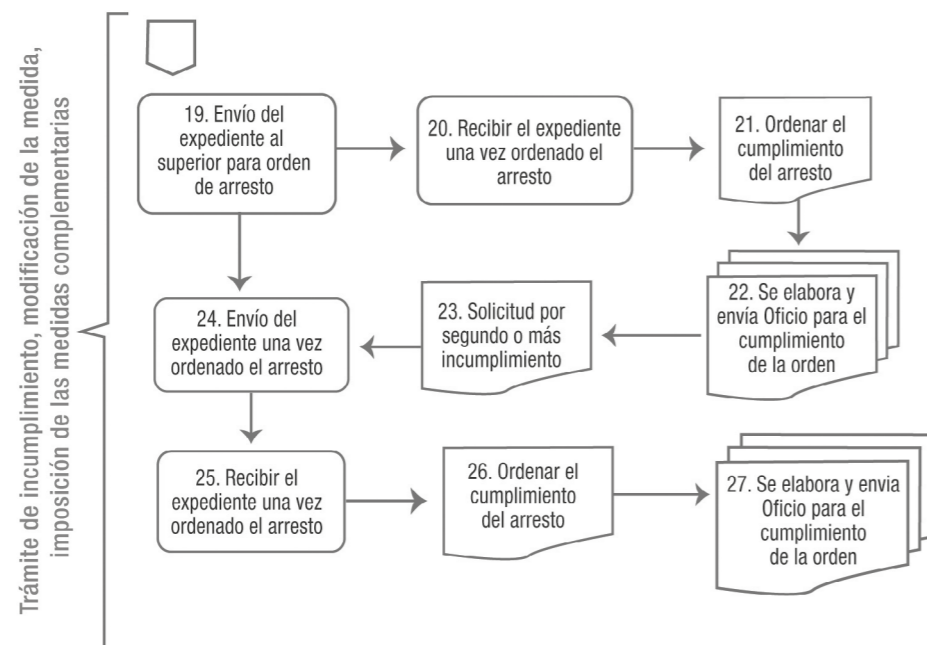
Trámite de incumplimiento, modificación de la medida, imposición de las medidas complementarias

19. Envío del expediente al superior para orden de arresto

20. Recibir el expediente una vez ordenado el arresto

21. Ordenar el cumplimiento del arresto

22. Se elabora y envía Oficio para el cumplimiento de la orden

23. Solicitud por segundo o más incumplimiento

24. Envío del expediente una vez ordenado el arresto

25. Recibir el expediente una vez ordenado el arresto

26. Ordenar el cumplimiento del arresto

27. Se elabora y envia Oficio para el cumplimiento de la orden